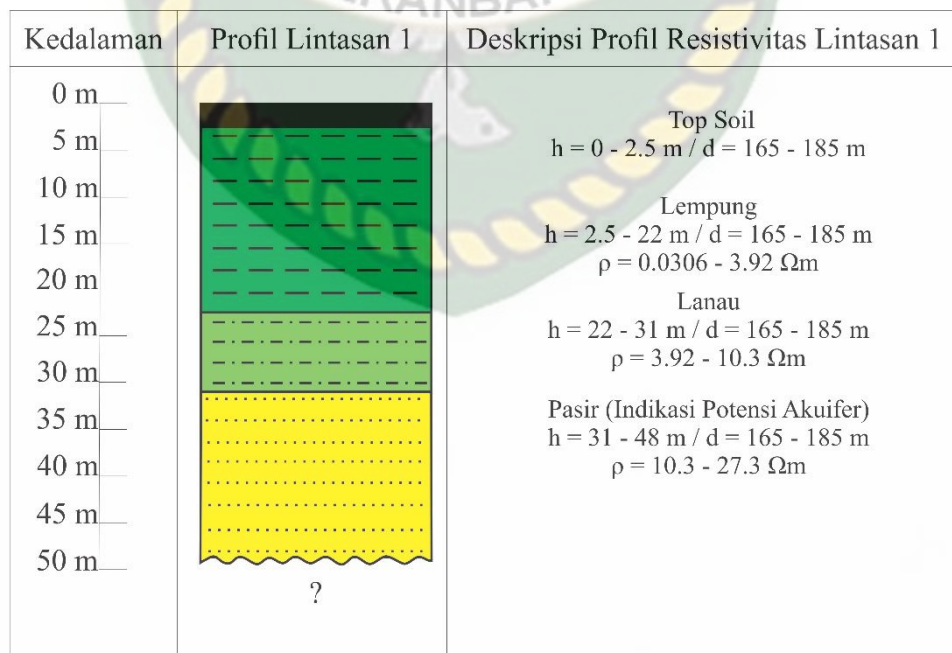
| Kedalaman | Profil Lintasan 1 | Deskripsi Profil Resistivitas Lintasan 1 |
|---|---|---|
| 0 m<br>5 m<br>10 m<br>15 m<br>20 m<br>25 m<br>30 m<br>35 m<br>40 m<br>45 m<br>50 m | ? | Top Soil<br>h = 0 - 2.5 m / d = 165 - 185 m<br><br>Lempung<br>h = 2.5 - 22 m / d = 165 - 185 m<br>$\rho$ = 0.0306 - 3.92 $\Omega$m<br><br>Lanau<br>h = 22 - 31 m / d = 165 - 185 m<br>$\rho$ = 3.92 - 10.3 $\Omega$m<br><br>Pasir (Indikasi Potensi Akuifer)<br>h = 31 - 48 m / d = 165 - 185 m<br>$\rho$ = 10.3 - 27.3 $\Omega$m |